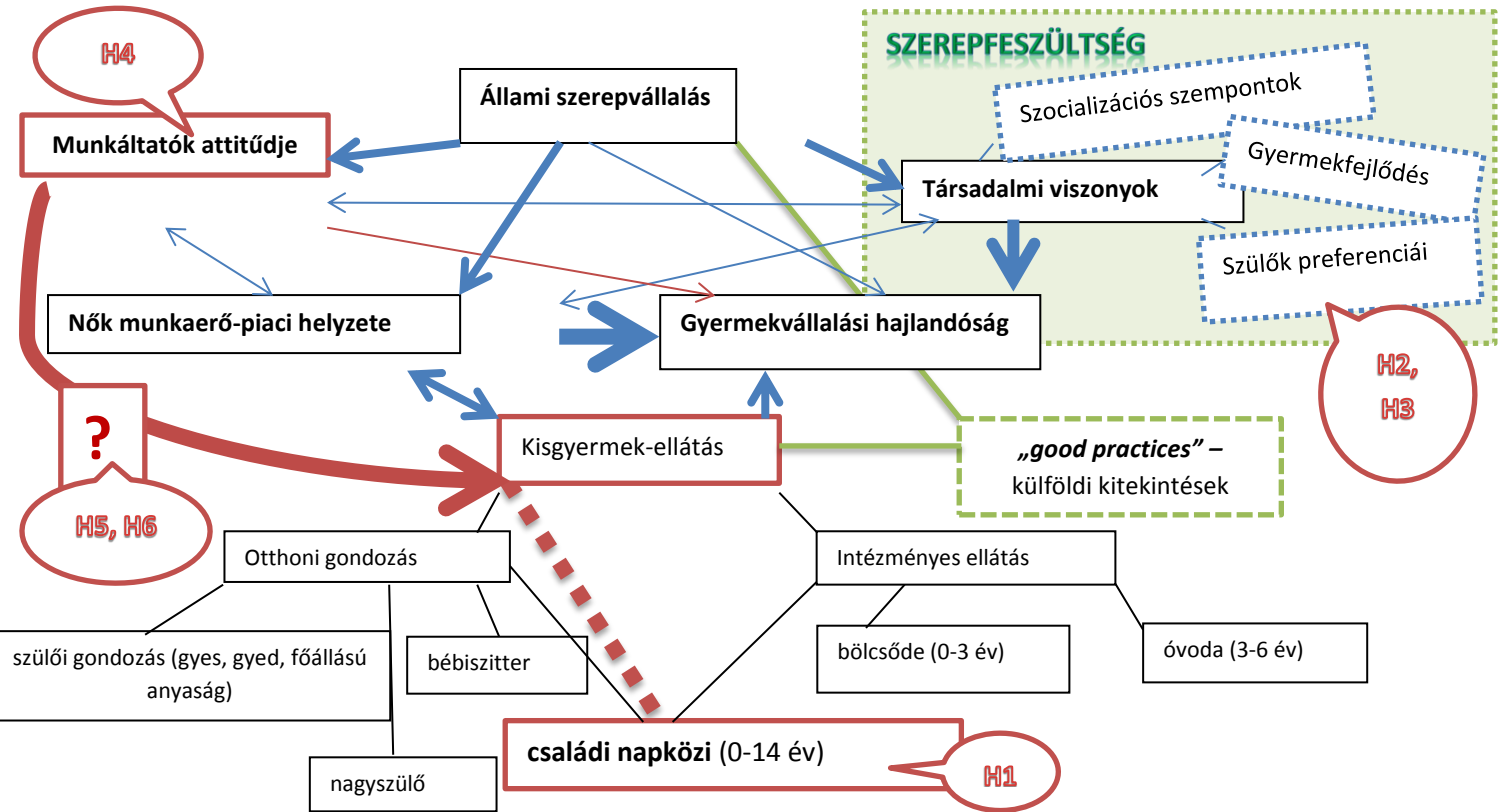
H4

Munkáltatók attitűdje

Állami szerepvállalás

SZEREPFESZÜLTSÉG

Szocializációs szempontok

Társadalmi viszonyok

Gyermekfejlődés

Szülők preferenciái

Nők munkaerő-piaci helyzete

Gyermekvállalási hajlandóság

H2, H3

?

Kisgyermek-ellátás

„good practices” – külföldi kitekintések

H5, H6

Otthoni gondozás

Intézményes ellátás

szülői gondozás (gyes, gyed, főállású anyaság)

bébiszitter

bölcsőde (0-3 év)

óvoda (3-6 év)

családi napközi (0-14 év)

nagyszülő

H1